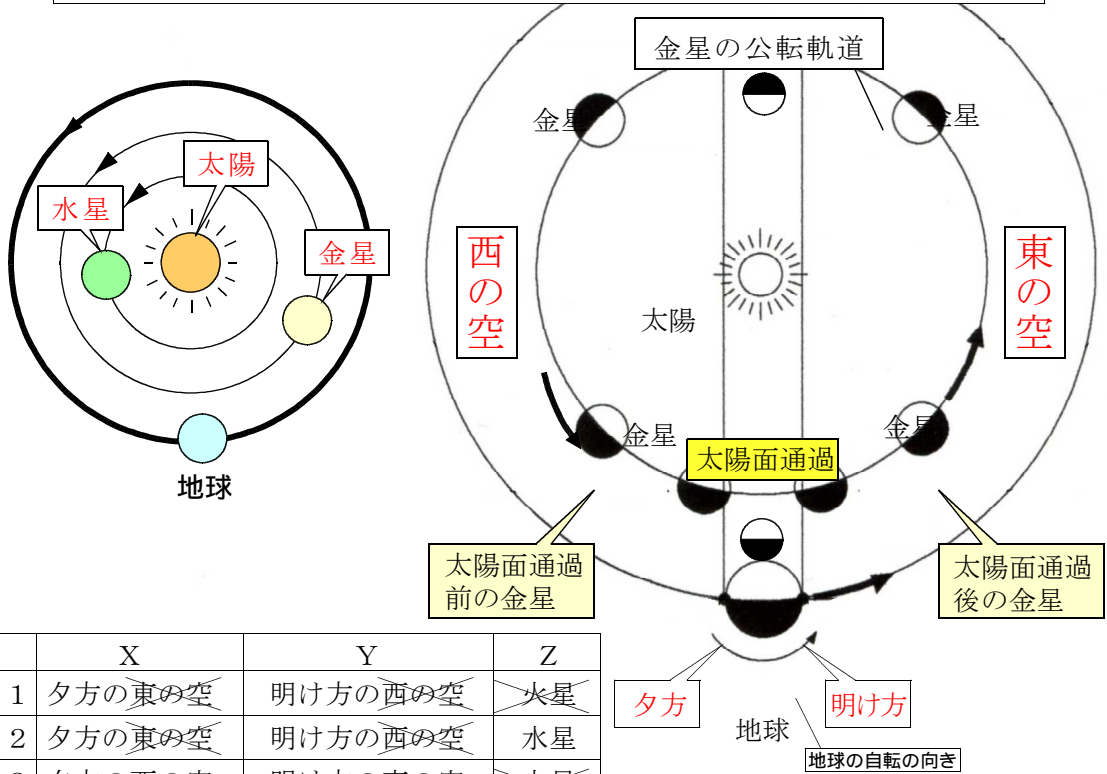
太陽
水星
金星
地球

金星の公転軌道
金星
金星
西の空
東の空
太陽
金星
金星
太陽面通過
太陽面通過前の金星
太陽面通過後の金星
夕方
明け方
地球
地球の自転の向き

|   | X | Y | Z |
|---|---|---|---|
| 1 | 夕方の東の空 | 明け方の西の空 | 火星 |
| 2 | 夕方の東の空 | 明け方の西の空 | 水星 |
| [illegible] | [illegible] | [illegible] | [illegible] |